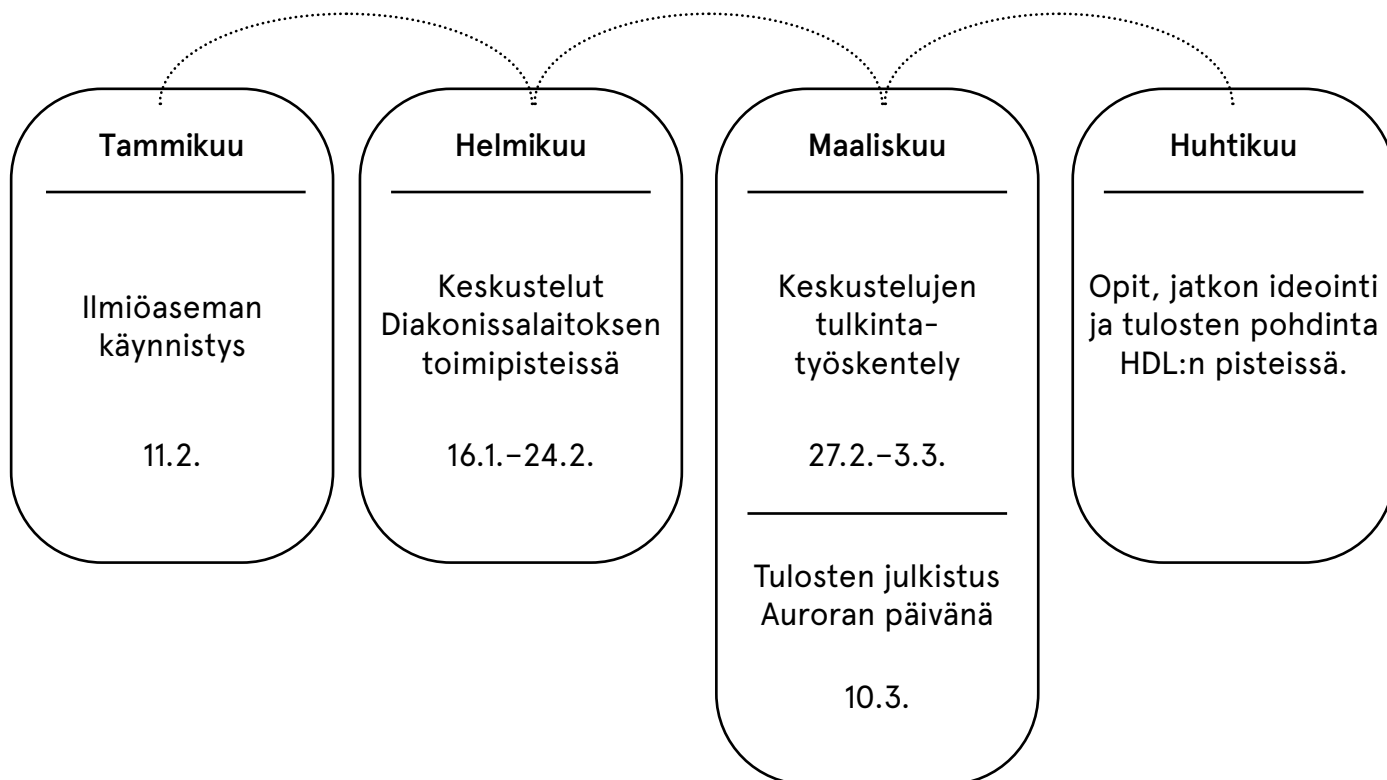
Tammikuu

Ilmiöaseman käynnistys

11.2.

Helmikuu

Keskustelut Diakonissalaitoksen toimipisteissä

16.1.–24.2.

Maaliskuu

Keskustelujen tulkinta-työskentely

27.2.–3.3.

Tulosten julkistus Auroran päivänä

10.3.

Huhtikuu

Opit, jatkon ideointi ja tulosten pohdinta HDL:n pisteissä.